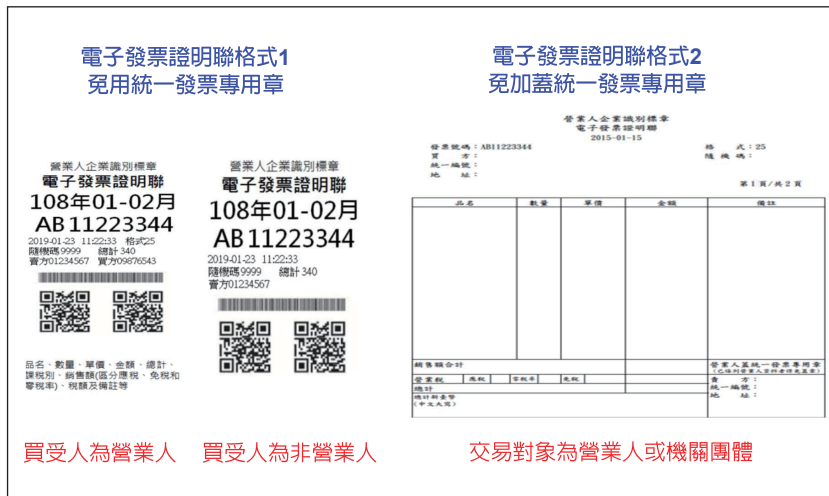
電子發票證明聯格式1
免用統一發票專用章

營業人企業識別標章
電子發票證明聯
108年01-02月
AB 11223344
2019-01-23 11:22:33 格式25
隨機碼9999 總計 340
賣方01234567 買方09876543

品名、數量、單價、金額、總計、課稅別、銷售額(區分應稅、免稅和零稅率)、稅額及備註等

營業人企業識別標章
電子發票證明聯
108年01-02月
AB 11223344
2019-01-23 11:22:33
隨機碼9999 總計 340
賣方01234567

買受人為營業人 買受人為非營業人

電子發票證明聯格式2
免加蓋統一發票專用章

營業人企業識別標章
電子發票證明聯
2015-01-15

發票號碼：AB11223344
買 方：
統一編號：
地 址：

格 式：25
隨 機 碼：

第1頁/共2頁

| 品名 | 數量 | 單價 | 金額 | 備註 |
|---|---|---|---|---|
| | | | | |

銷售額合計
營業稅 應稅 零稅率 免稅
總計
總計新臺幣
(中文大寫)

營業人蓋統一發票專用章
(已核列營業人資料者得免蓋章)
賣 方：
統一編號：
地 址：

交易對象為營業人或機關團體